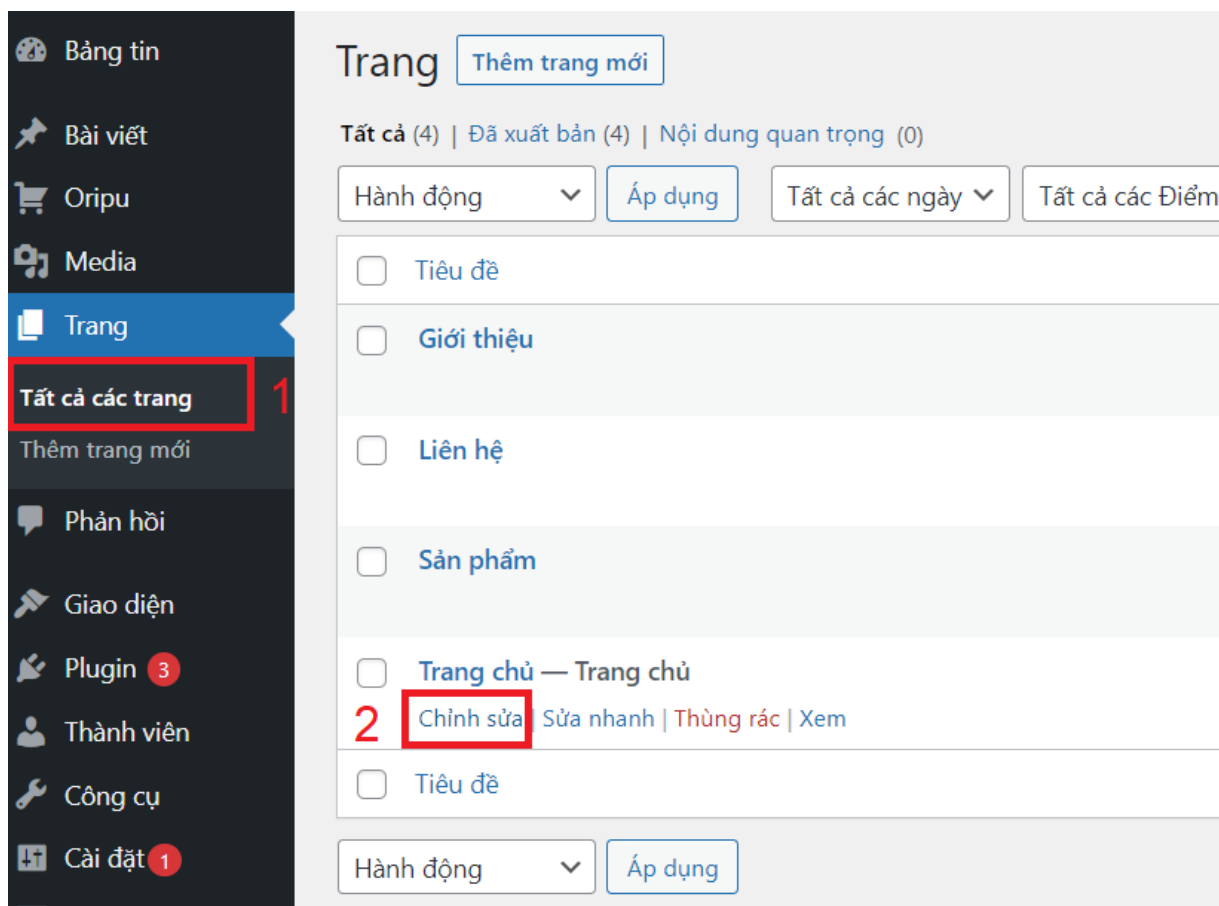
Bảng tin

Bài viết

Oripu

Media

Trang

Tất cả các trang

1

Thêm trang mới

Phản hồi

Giao diện

Plugin 3

Thành viên

Công cụ

Cài đặt 1

Trang Thêm trang mới

Tất cả (4) | Đã xuất bản (4) | Nội dung quan trọng (0)

Hành động Áp dụng Tất cả các ngày Tất cả các Điểm

Tiêu đề

Giới thiệu

Liên hệ

Sản phẩm

Trang chủ — Trang chủ

2 Chỉnh sửa | Sửa nhanh | Thùng rác | Xem

Tiêu đề

Hành động Áp dụng